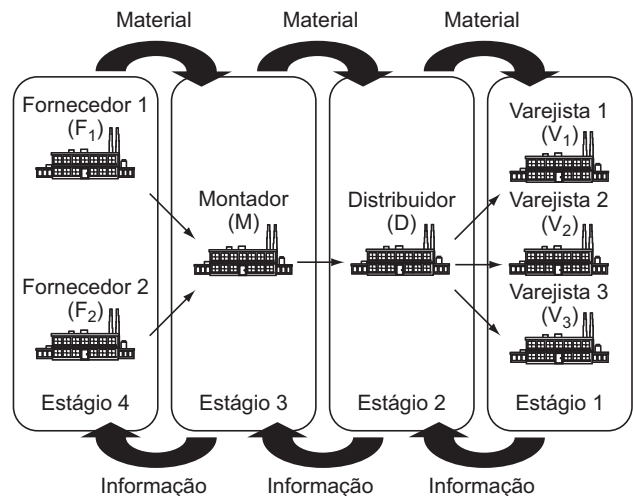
Material Material Material

Fornecedor 1 ($F_1$)

Fornecedor 2 ($F_2$)

Estágio 4

Montador (M)

Estágio 3

Distribuidor (D)

Estágio 2

Varejista 1 ($V_1$)

Varejista 2 ($V_2$)

Varejista 3 ($V_3$)

Estágio 1

Informação Informação Informação